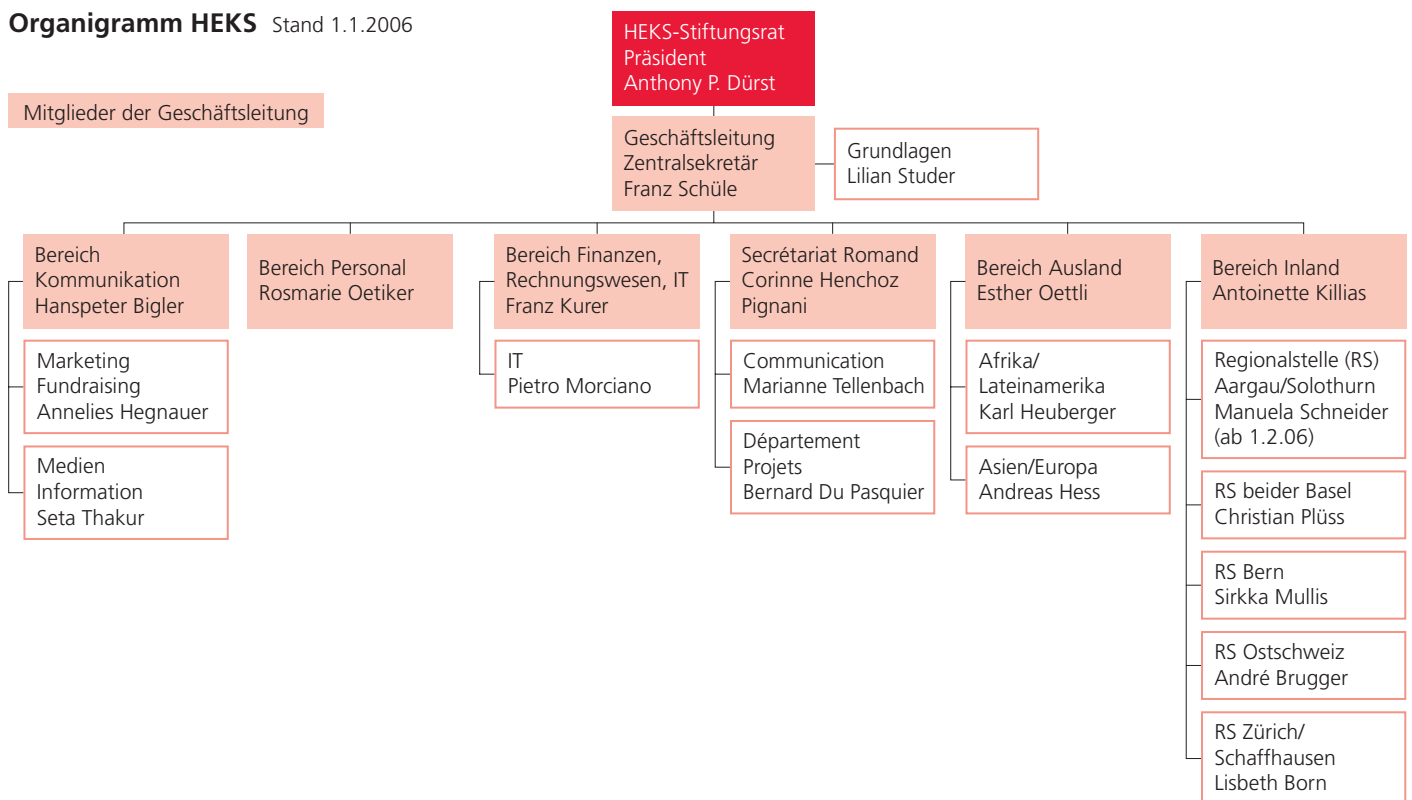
**Organigramm HEKS** Stand 1.1.2006

Mitglieder der Geschäftsleitung

HEKS-Stiftungsrat
Präsident
Anthony P. Dürst

Geschäftsleitung
Zentralsekretär
Franz Schüle

Grundlagen
Lilian Studer

Bereich
Kommunikation
Hanspeter Bigler

Marketing
Fundraising
Annelies Hegnauer

Medien
Information
Seta Thakur

Bereich Personal
Rosmarie Oetiker

Bereich Finanzen,
Rechnungswesen, IT
Franz Kurer

IT
Pietro Morciano

Secrétariat Romand
Corinne Henchoz
Pignani

Communication
Marianne Tellenbach

Département
Projets
Bernard Du Pasquier

Bereich Ausland
Esther Oettli

Afrika/
Lateinamerika
Karl Heuberger

Asien/Europa
Andreas Hess

Bereich Inland
Antoinette Killias

Regionalstelle (RS)
Aargau/Solothurn
Manuela Schneider
(ab 1.2.06)

RS beider Basel
Christian Plüss

RS Bern
Sirkka Mullis

RS Ostschweiz
André Brugger

RS Zürich/
Schaffhausen
Lisbeth Born